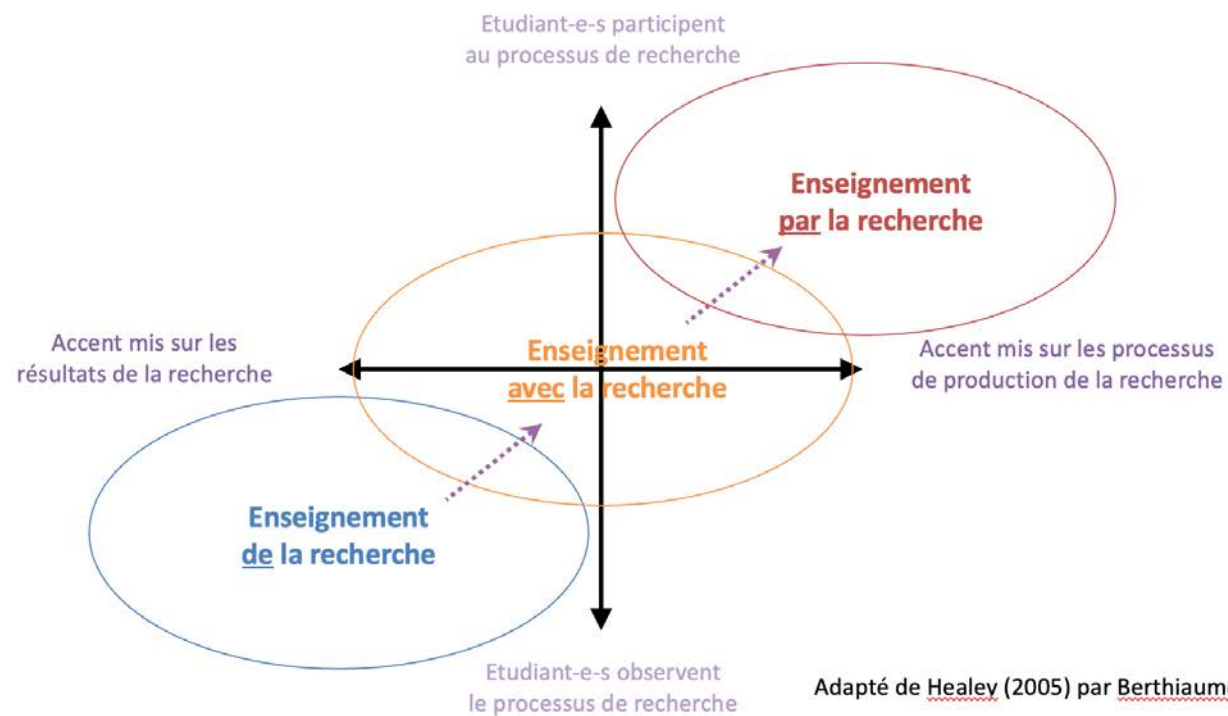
Etudiant-e-s participent au processus de recherche

Enseignement par la recherche

Accent mis sur les résultats de la recherche

Enseignement avec la recherche

Accent mis sur les processus de production de la recherche

Enseignement de la recherche

Etudiant-e-s observent le processus de recherche

Adapté de Healey (2005) par Berthiaum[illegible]